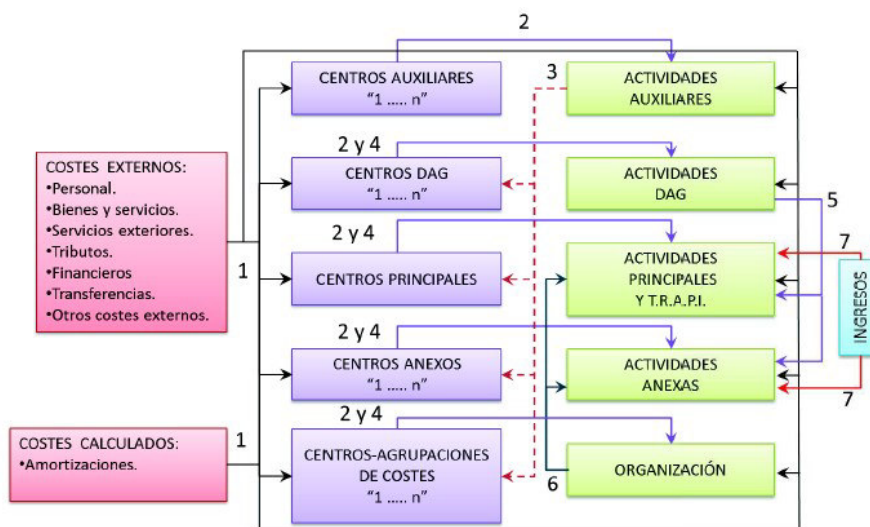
2

CENTROS AUXILIARES
"1 ..... n"

3

ACTIVIDADES
AUXILIARES

2 y 4

CENTROS DAG
"1 ..... n"

ACTIVIDADES
DAG

5

COSTES EXTERNOS:
•Personal.
•Bienes y servicios.
•Servicios exteriores.
•Tributos.
•Financieros
•Transferencias.
•Otros costes externos.

2 y 4

7

1

CENTROS PRINCIPALES

ACTIVIDADES
PRINCIPALES
Y T.R.A.P.I.

INGRESOS

2 y 4

CENTROS ANEXOS
"1 ..... n"

ACTIVIDADES
ANEXAS

7

2 y 4

COSTES CALCULADOS:
•Amortizaciones.

1

CENTROS-AGRUPACIONES
DE COSTES
"1 ..... n"

ORGANIZACIÓN

6